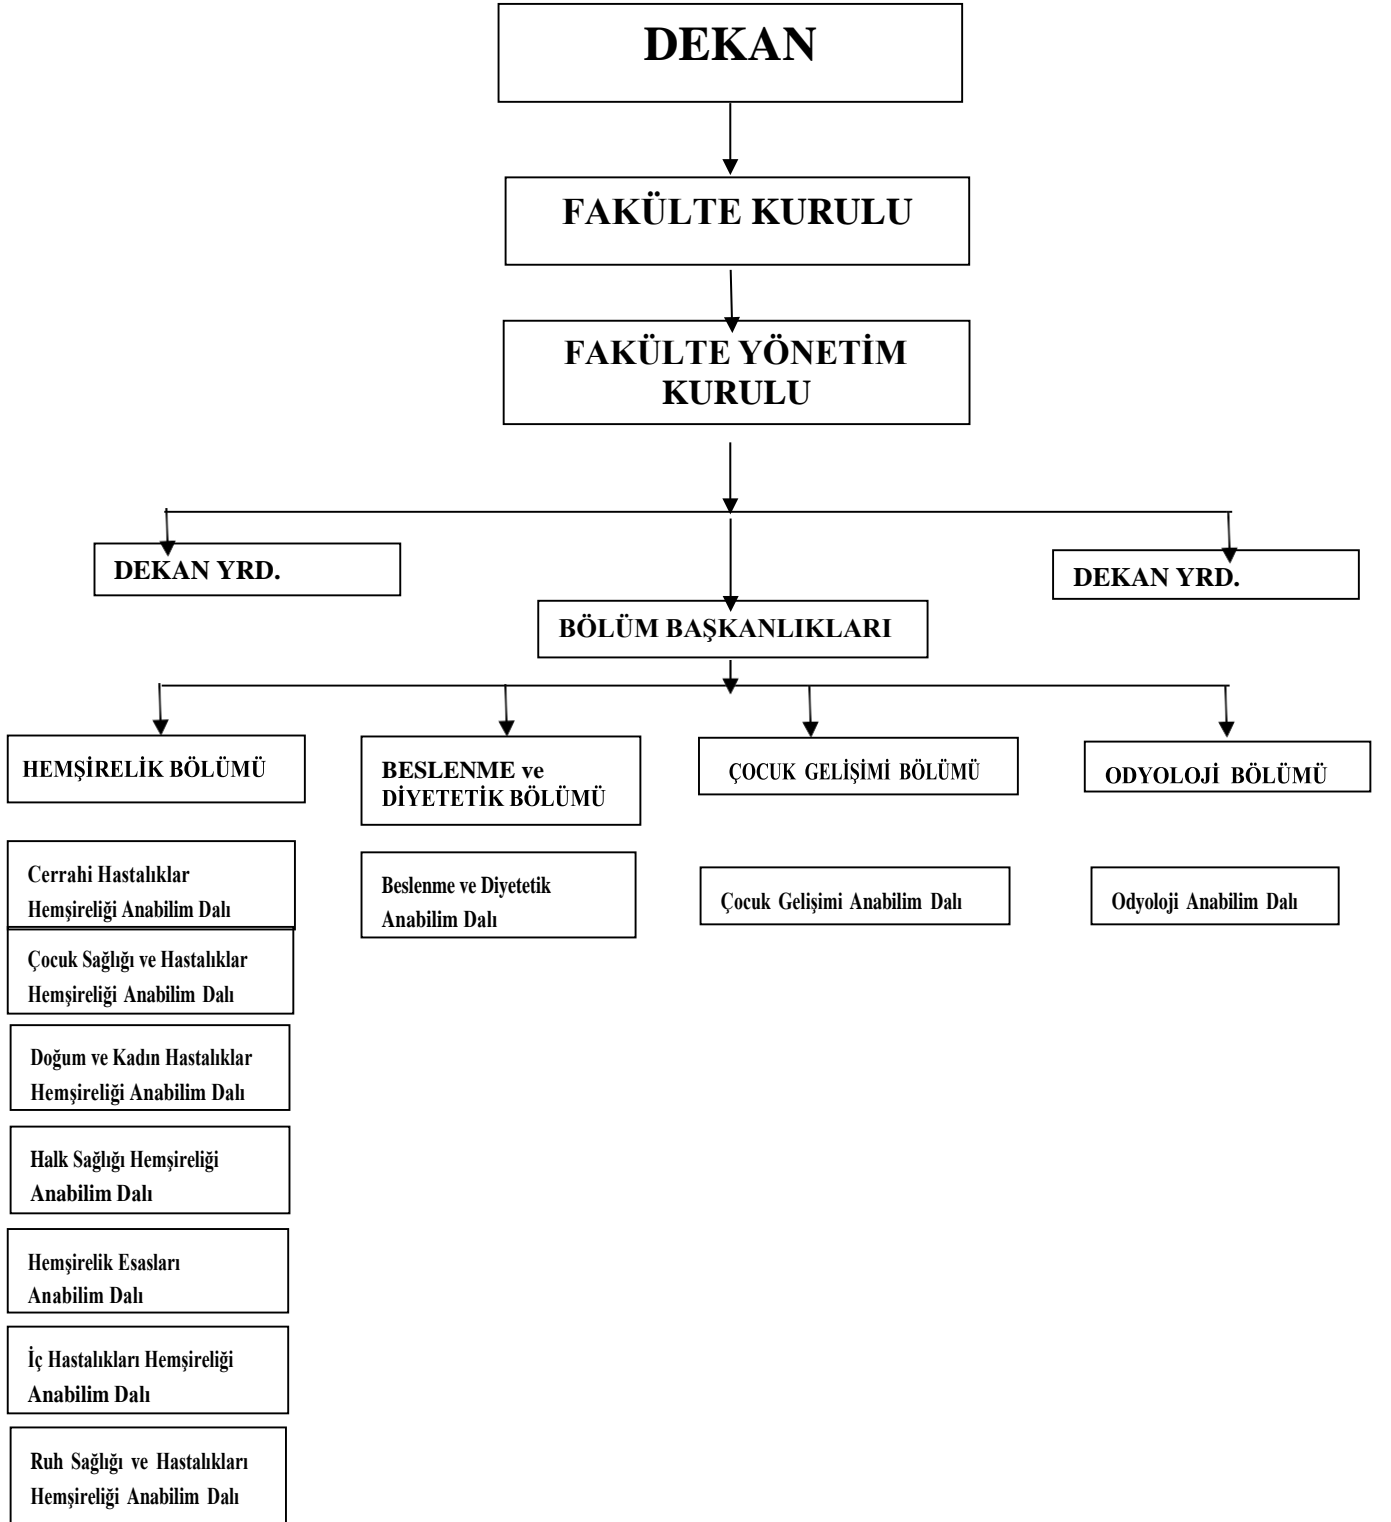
DEKAN

FAKÜLTE KURULU

FAKÜLTE YÖNETİM KURULU

DEKAN YRD.

DEKAN YRD.

BÖLÜM BAŞKANLIKLARI

HEMŞİRELİK BÖLÜMÜ

BESLENME ve DİYETETİK BÖLÜMÜ

ÇOCUK GELİŞİMİ BÖLÜMÜ

ODYOLOJİ BÖLÜMÜ

Cerrahi Hastalıklar Hemşireliği Anabilim Dalı

Çocuk Sağlığı ve Hastalıklar Hemşireliği Anabilim Dalı

Doğum ve Kadın Hastalıklar Hemşireliği Anabilim Dalı

Halk Sağlığı Hemşireliği Anabilim Dalı

Hemşirelik Esasları Anabilim Dalı

İç Hastalıkları Hemşireliği Anabilim Dalı

Ruh Sağlığı ve Hastalıkları Hemşireliği Anabilim Dalı

Beslenme ve Diyetetik Anabilim Dalı

Çocuk Gelişimi Anabilim Dalı

Odyoloji Anabilim Dalı